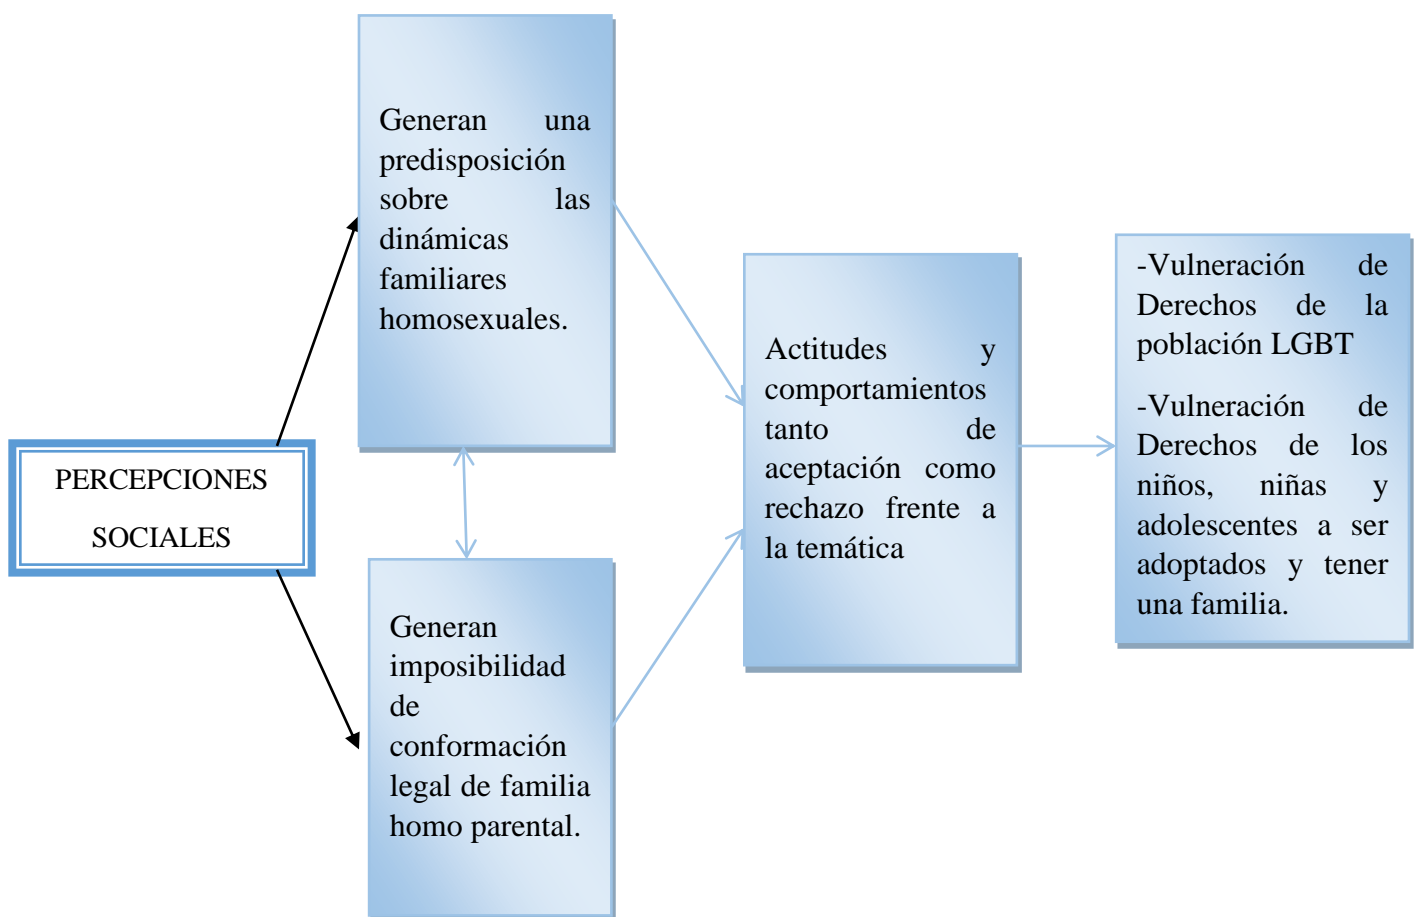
PERCEPCIONES SOCIALES

Generan una predisposición sobre las dinámicas familiares homosexuales.

Generan imposibilidad de conformación legal de familia homo parental.

Actitudes y comportamientos tanto de aceptación como rechazo frente a la temática

-Vulneración de Derechos de la población LGBT

-Vulneración de Derechos de los niños, niñas y adolescentes a ser adoptados y tener una familia.